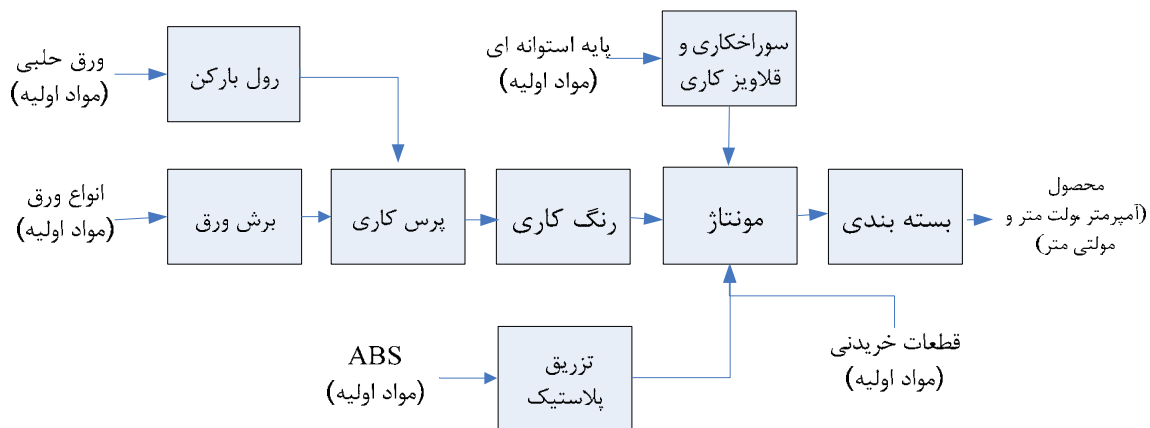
ورق حلبی
(مواد اولیه)

رول بارکن

پایه استوانه ای
(مواد اولیه)

سوراخکاری و قلاویز کاری

انواع ورق
(مواد اولیه)

برش ورق

پرس کاری

رنگ کاری

مونتاژ

بسته بندی

محصول
(آمپرمتر ولت متر و مولتی متر)

ABS
(مواد اولیه)

تزریق پلاستیک

قطعات خریدنی
(مواد اولیه)